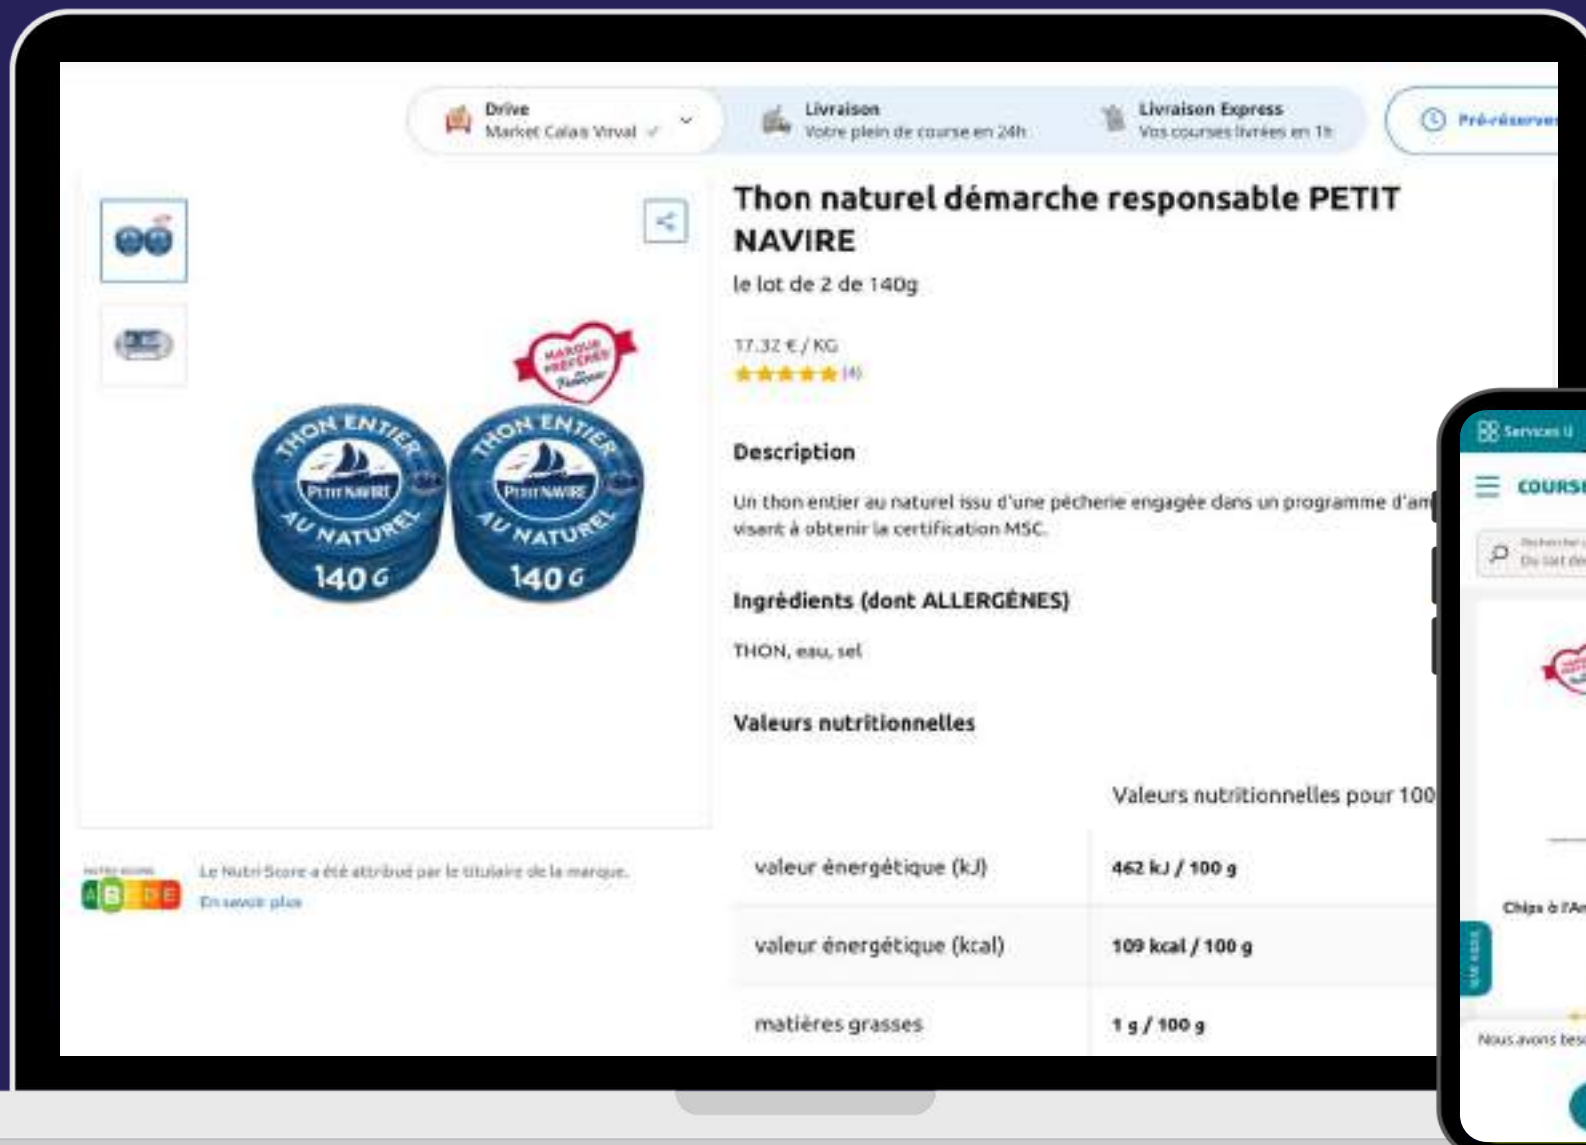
Drive
Market Calais Virval

Livraison
Votre plein de course en 24h

Livraison Express
Vos courses livrées en 1h

Pré-réserve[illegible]

MARQUE PRÉFÉRÉE

THON ENTIER
PETIT NAVIRE
AU NATUREL
140 G

THON ENTIER
PETIT NAVIRE
AU NATUREL
140 G

Thon naturel démarche responsable PETIT NAVIRE

le lot de 2 de 140g

17.32 € / KG

(4)

Description

Un thon entier au naturel issu d'une pêcherie engagée dans un programme d'am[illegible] visant à obtenir la certification MSC.

Ingrédients (dont ALLERGÈNES)

THON, eau, sel

Valeurs nutritionnelles

| | Valeurs nutritionnelles pour 100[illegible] |
|---|---|
| valeur énergétique (kJ) | 462 kJ / 100 g |
| valeur énergétique (kcal) | 109 kcal / 100 g |
| matières grasses | 1 g / 100 g |

NUTRI-SCORE
A B C D E

Le Nutri-Score a été attribué par le titulaire de la marque.
En savoir plus

Services U
COURS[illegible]
Rechercher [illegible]
Du lait de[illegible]
Chips à l'An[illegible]
Nous avons beso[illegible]